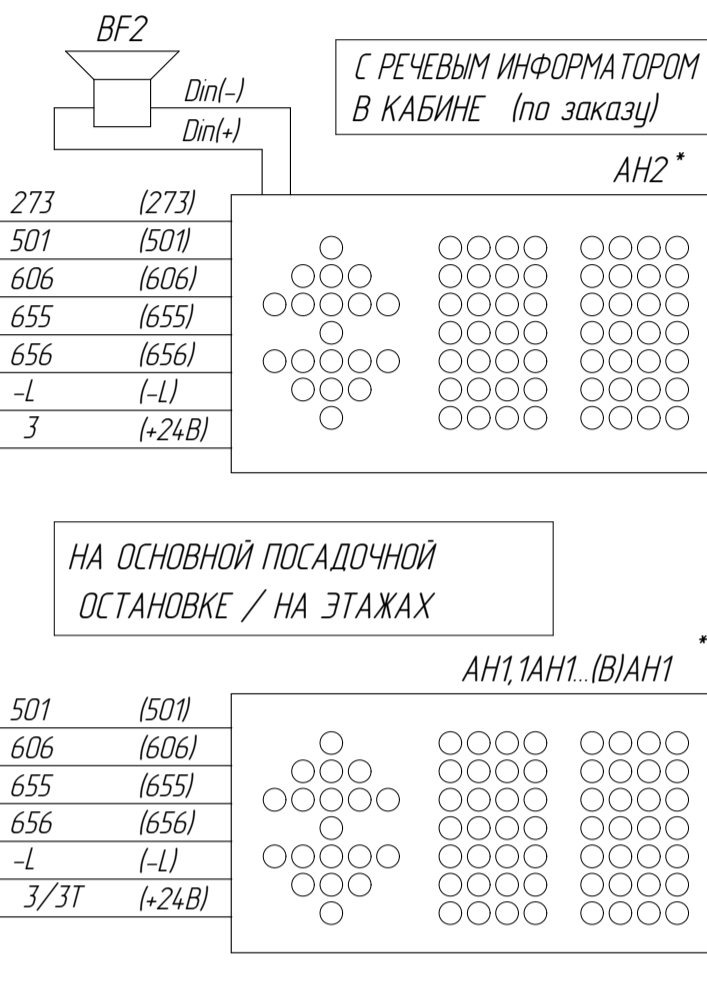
BF2

Din(-)

Din(+)

С РЕЧЕВЫМ ИНФОРМАТОРОМ В КАБИНЕ (по заказу)

АН2*

| 273 | (273) |
|---|---|
| 501 | (501) |
| 606 | (606) |
| 655 | (655) |
| 656 | (656) |
| -L | (-L) |
| 3 | (+24В) |

НА ОСНОВНОЙ ПОСАДОЧНОЙ ОСТАНОВКЕ / НА ЭТАЖАХ

АН1,1АН1...(В)АН1 *

| 501 | (501) |
|---|---|
| 606 | (606) |
| 655 | (655) |
| 656 | (656) |
| -L | (-L) |
| 3/3Т | (+24В) |